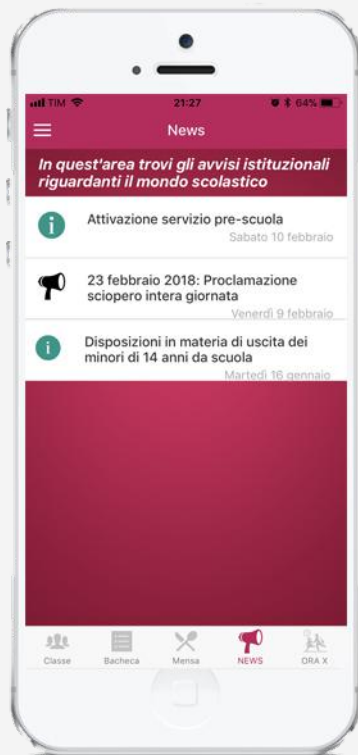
TIM 21:27 64%

News

In quest'area trovi gli avvisi istituzionali riguardanti il mondo scolastico

Attivazione servizio pre-scuola
Sabato 10 febbraio

23 febbraio 2018: Proclamazione sciopero intera giornata
Venerdì 9 febbraio

Disposizioni in materia di uscita dei minori di 14 anni da scuola
Martedì 16 gennaio

Classe Bacheca Mensa NEWS ORA X